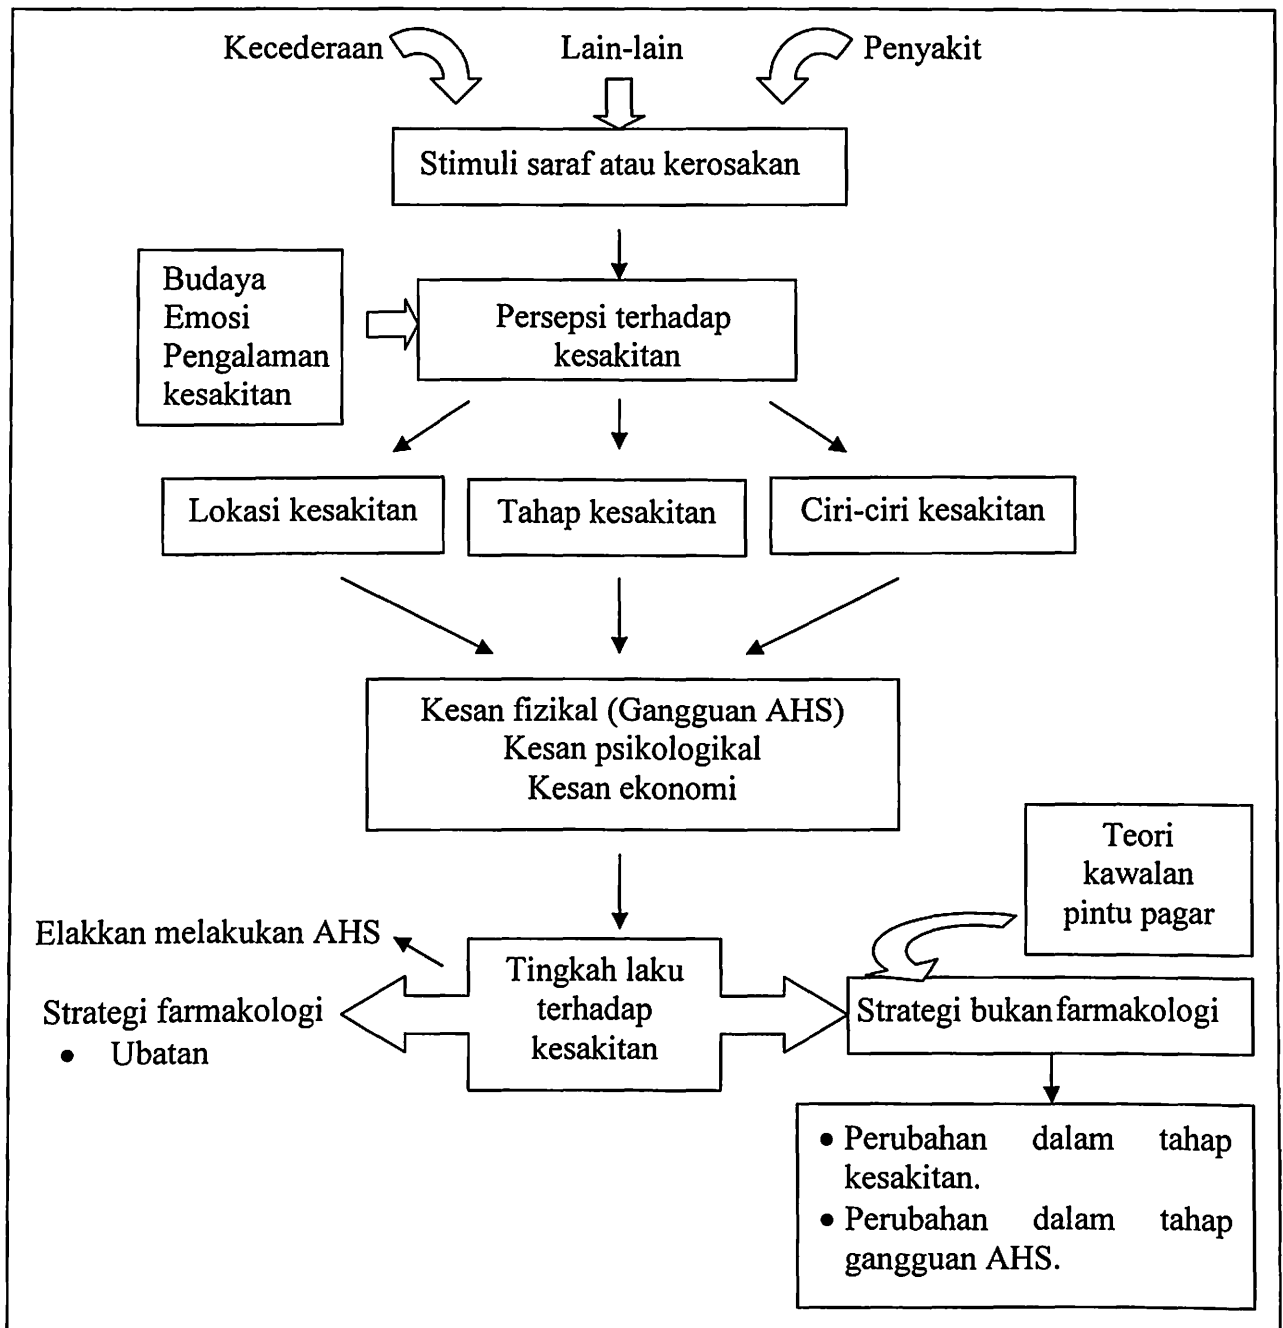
Kecederaan

Lain-lain

Penyakit

Stimuli saraf atau kerosakan

Budaya
Emosi
Pengalaman kesakitan

Persepsi terhadap kesakitan

Lokasi kesakitan

Tahap kesakitan

Ciri-ciri kesakitan

Kesan fizikal (Gangguan AHS)
Kesan psikologikal
Kesan ekonomi

Teori kawalan pintu pagar

Elakkan melakukan AHS

Strategi farmakologi
• Ubatan

Tingkah laku terhadap kesakitan

Strategi bukan farmakologi

• Perubahan dalam tahap kesakitan.
• Perubahan dalam tahap gangguan AHS.